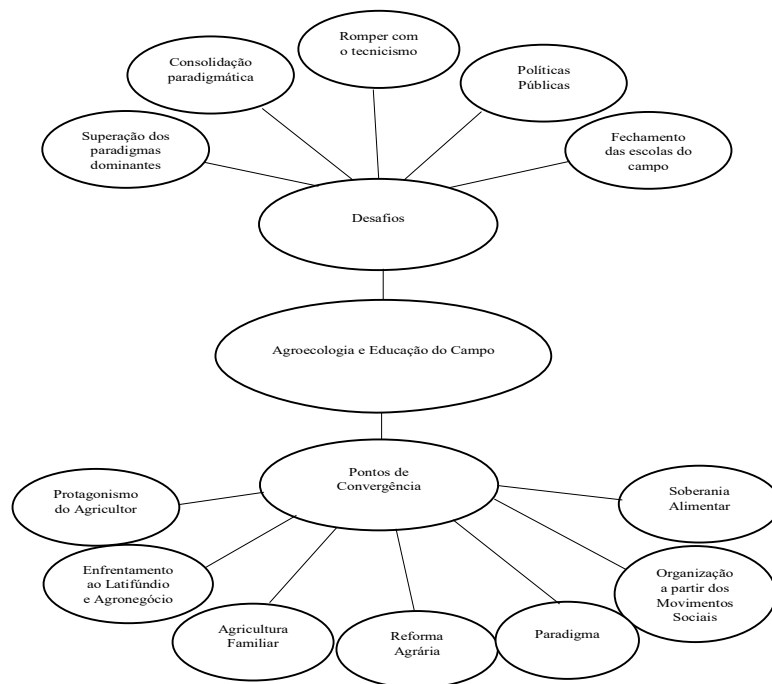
Romper com o tecnicismo

Consolidação paradigmática

Políticas Públicas

Superação dos paradigmas dominantes

Fechamento das escolas do campo

Desafios

Agroecologia e Educação do Campo

Pontos de Convergência

Protagonismo do Agricultor

Soberania Alimentar

Enfrentamento ao Latifúndio e Agronegócio

Organização a partir dos Movimentos Sociais

Agricultura Familiar

Reforma Agrária

Paradigma